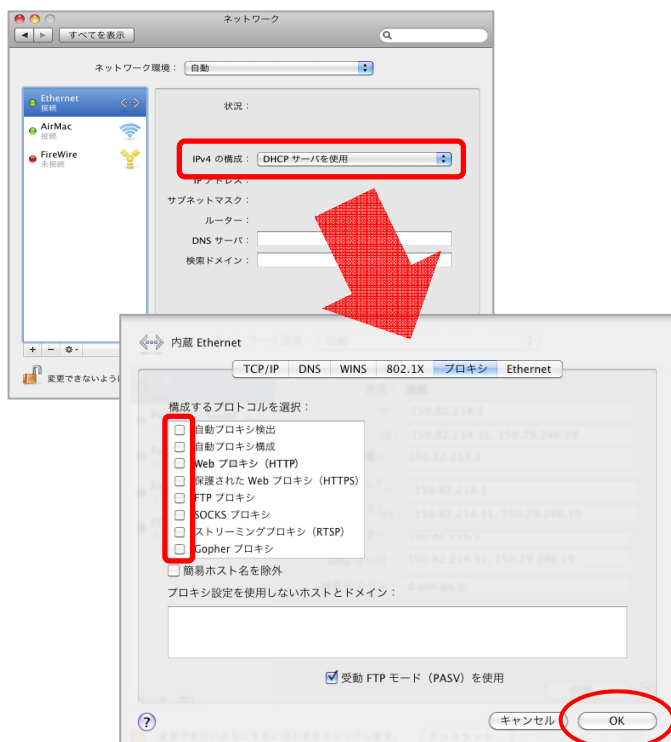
ネットワーク

すべてを表示

ネットワーク環境： 自動

Ethernet
接続

AirMac
接続

FireWire
未接続

状況：

IPv4 の構成： DHCP サーバを使用

IP アドレス：

サブネットマスク：

ルーター：

DNS サーバ：

検索ドメイン：

変更できないように

内蔵 Ethernet

TCP/IP | DNS | WINS | 802.1X | プロキシ | Ethernet

構成するプロトコルを選択：

自動プロキシ検出
自動プロキシ構成
Web プロキシ（HTTP）
保護された Web プロキシ（HTTPS）
FTP プロキシ
SOCKS プロキシ
ストリーミングプロキシ（RTSP）
Gopher プロキシ

簡易ホスト名を除外

プロキシ設定を使用しないホストとドメイン：

受動 FTP モード（PASV）を使用

?

キャンセル

OK